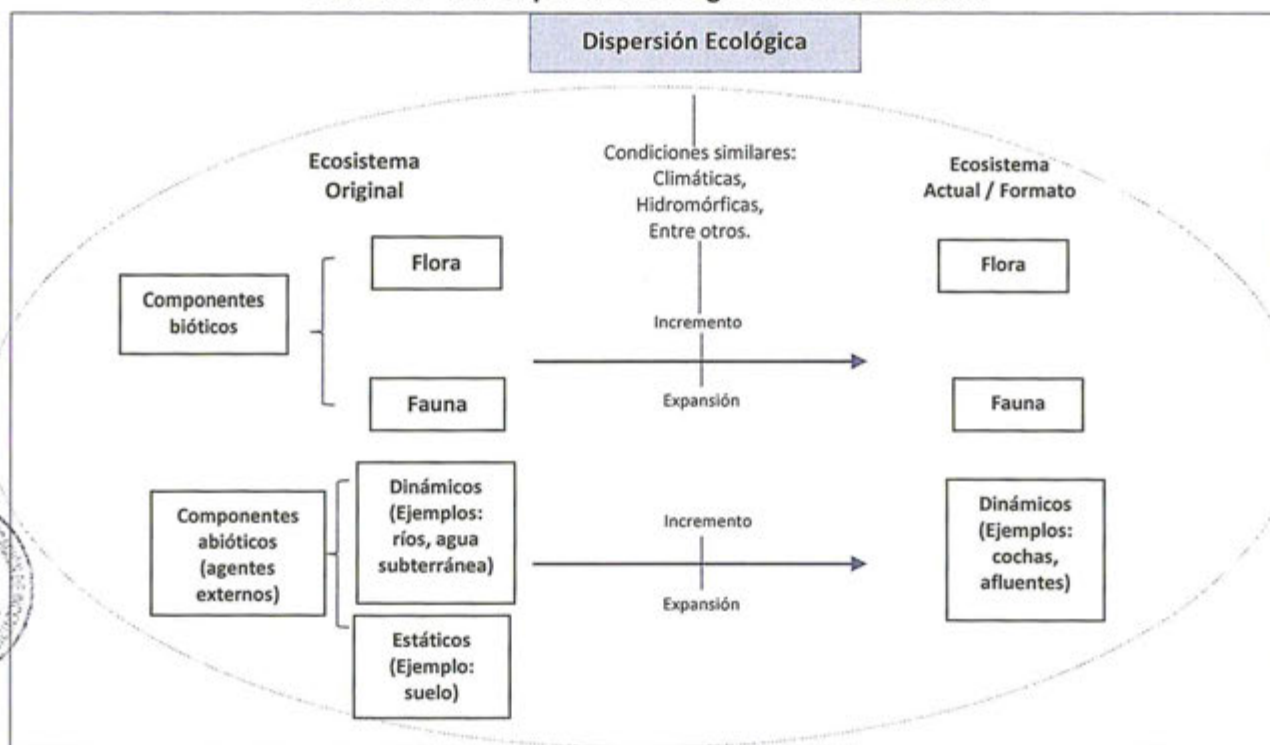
Dispersión Ecológica

Ecosistema Original

Condiciones similares: Climáticas, Hidromórficas, Entre otros.

Ecosistema Actual / Formato

Componentes bióticos

Flora

Fauna

Incremento

Expansión

Flora

Fauna

Componentes abióticos (agentes externos)

Dinámicos (Ejemplos: ríos, agua subterránea)

Estáticos (Ejemplo: suelo)

Incremento

Expansión

Dinámicos (Ejemplos: cochas, afluentes)